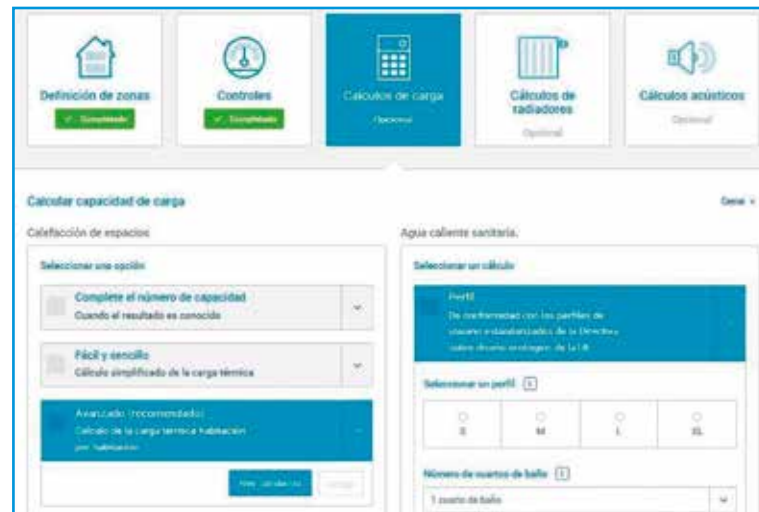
Definición de zonas
✓ Completado

Controles
✓ Completado

Cálculos de carga
Opcional

Cálculos de radiadores
Opcional

Cálculos acústicos
Opcional

Calcular capacidad de carga

Cerrar ×

Calefacción de espacios

Seleccionar una opción

Complete el número de capacidad
Cuando el resultado es conocido

Fácil y sencillo
Cálculo simplificado de la carga térmica

Avanzado (recomendado)
Cálculo de la carga térmica habitación por habitación

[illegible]

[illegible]

Agua caliente sanitaria.

Seleccionar un cálculo

Perfil
De conformidad con los perfiles de usuario estandarizados de la Directiva sobre diseño ecológico de la UE

Seleccionar un perfil

S

M

L

XL

Número de cuartos de baño

1 cuarto de baño